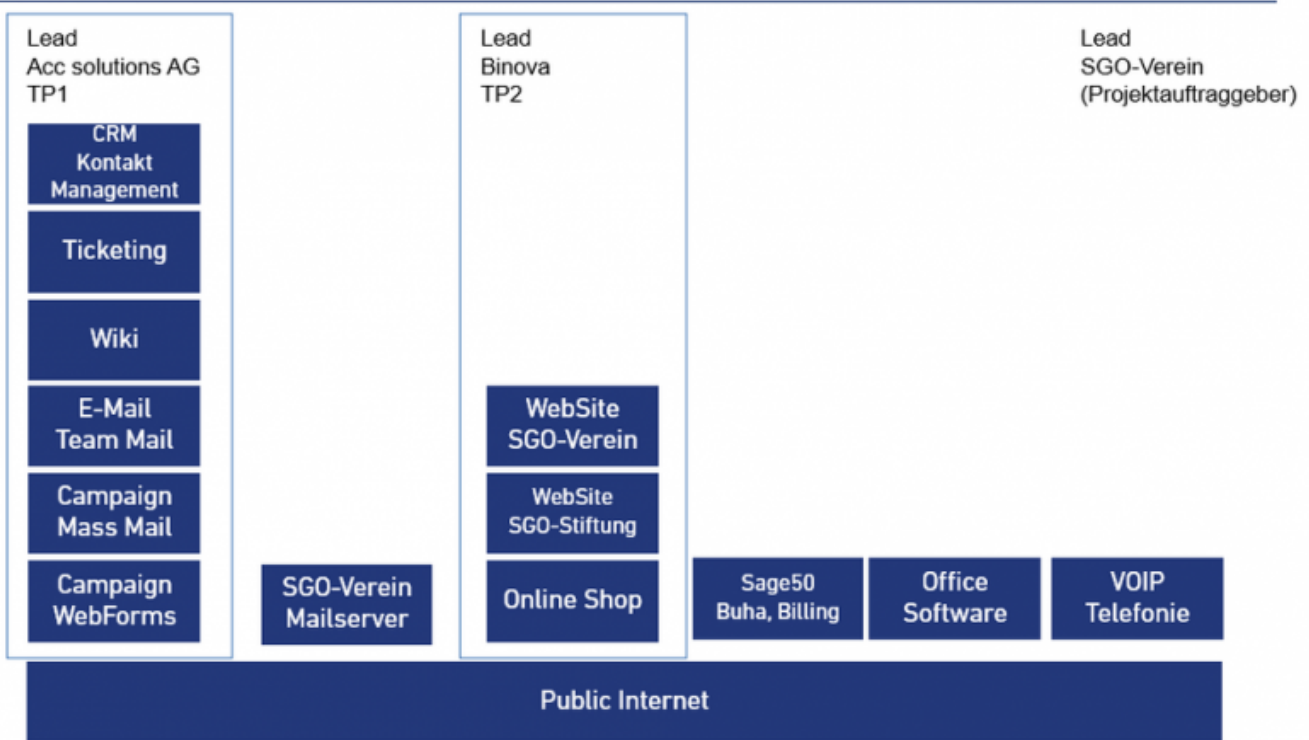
Lead
Acc solutions AG
TP1

CRM
Kontakt
Management

Ticketing

Wiki

E-Mail
Team Mail

Campaign
Mass Mail

Campaign
WebForms

SGO-Verein
Mailserver

Lead
Binova
TP2

WebSite
SGO-Verein

WebSite
SGO-Stiftung

Online Shop

Lead
SGO-Verein
(Projektauftraggeber)

Sage50
Buha, Billing

Office
Software

VOIP
Telefonie

Public Internet